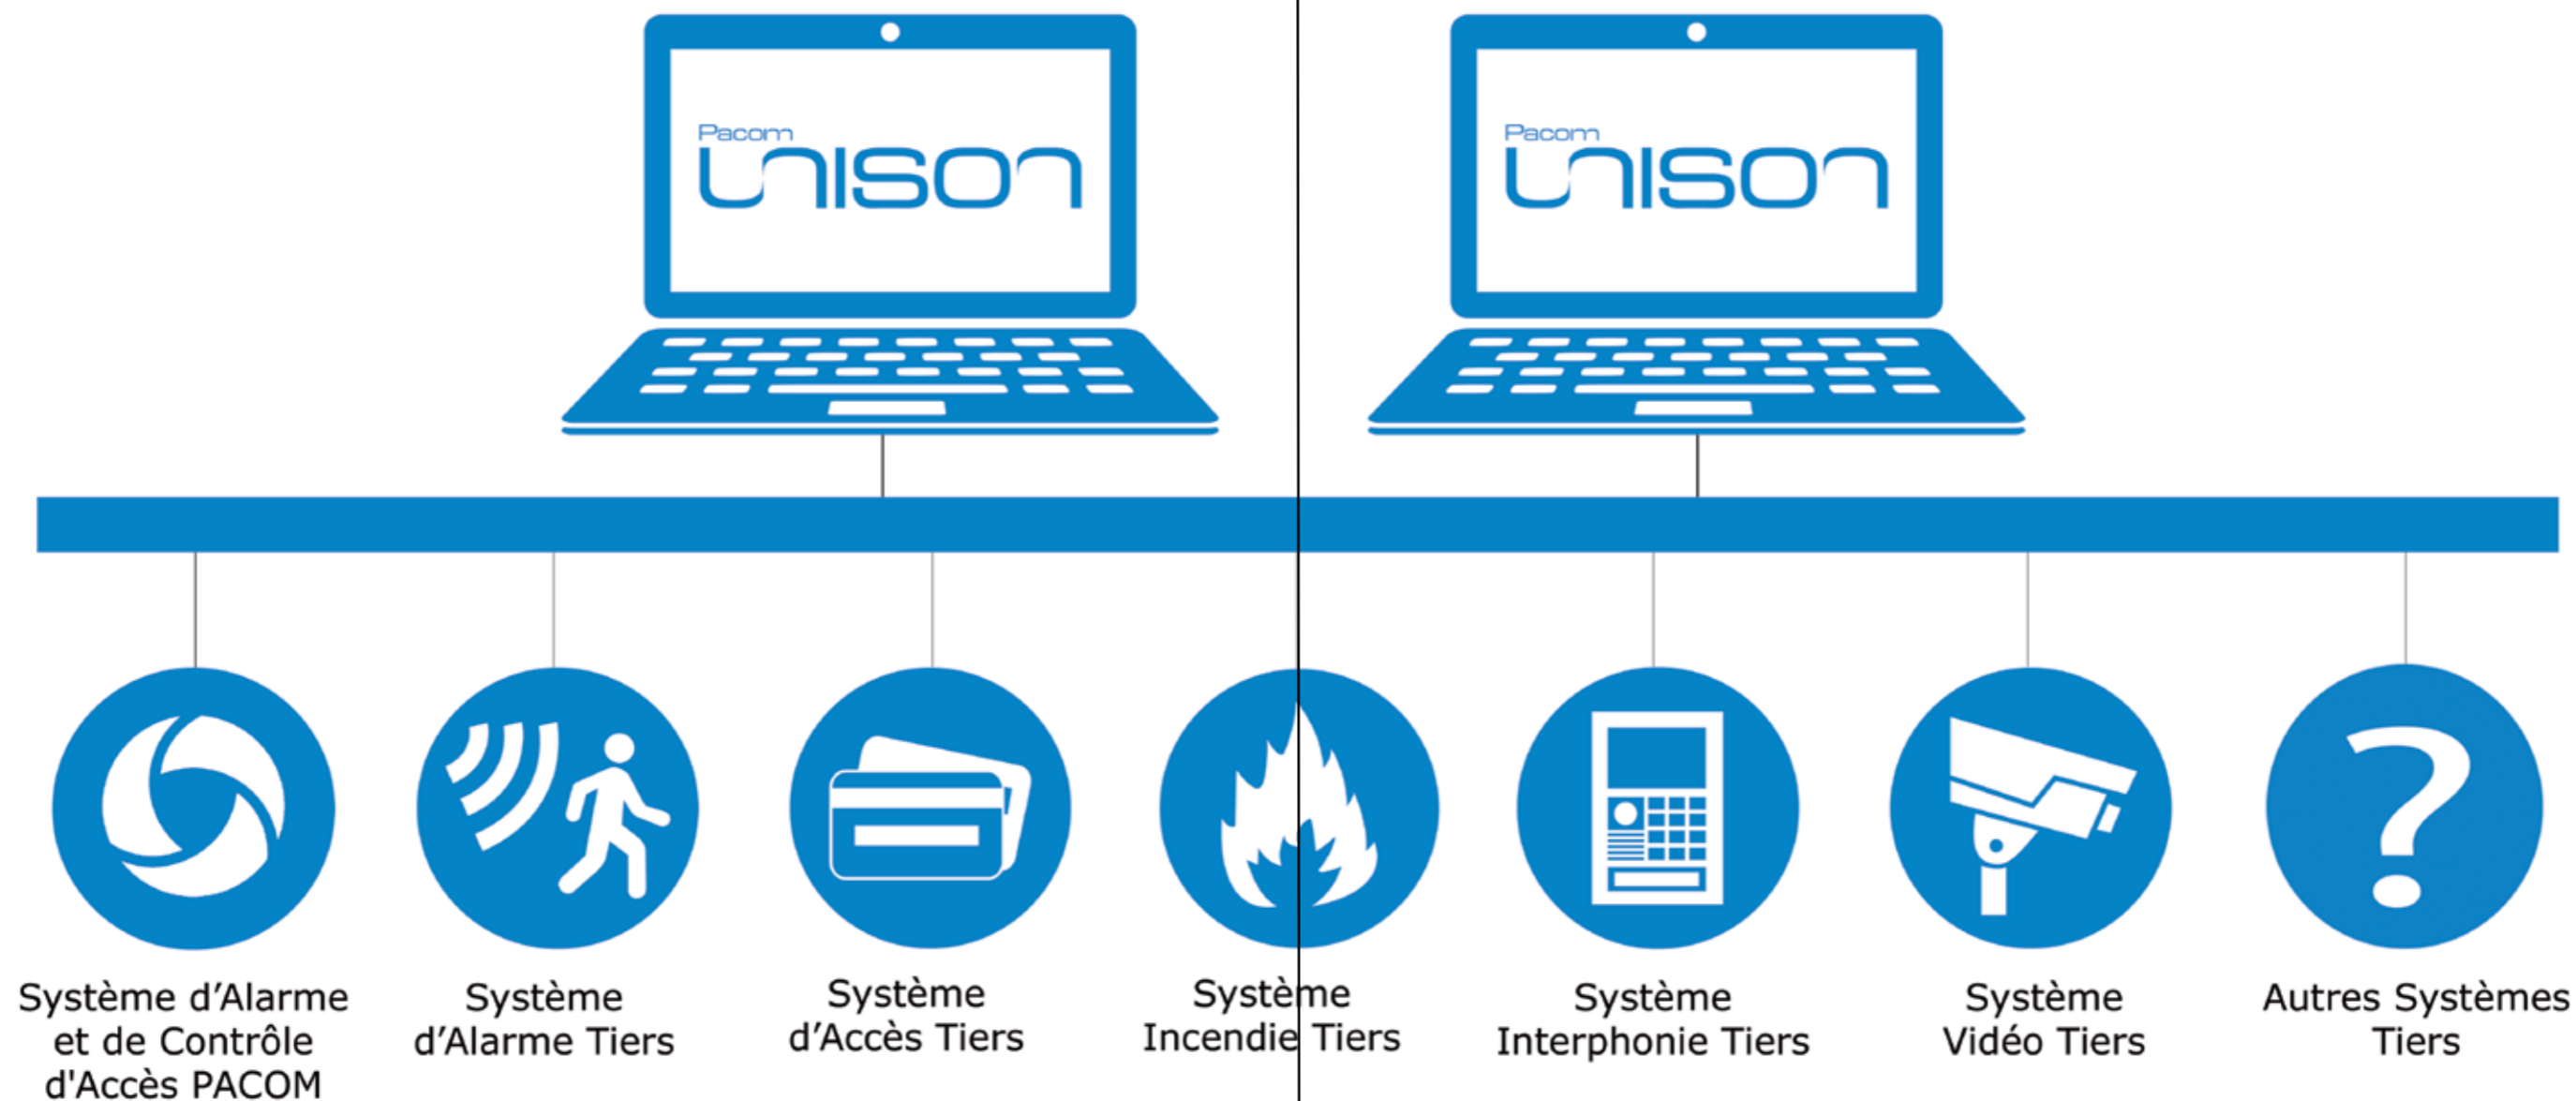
Pacom unison

Pacom unison

Système d'Alarme et de Contrôle d'Accès PACOM

Système d'Alarme Tiers

Système d'Accès Tiers

Système Incendie Tiers

Système Interphonie Tiers

Système Vidéo Tiers

Autres Systèmes Tiers